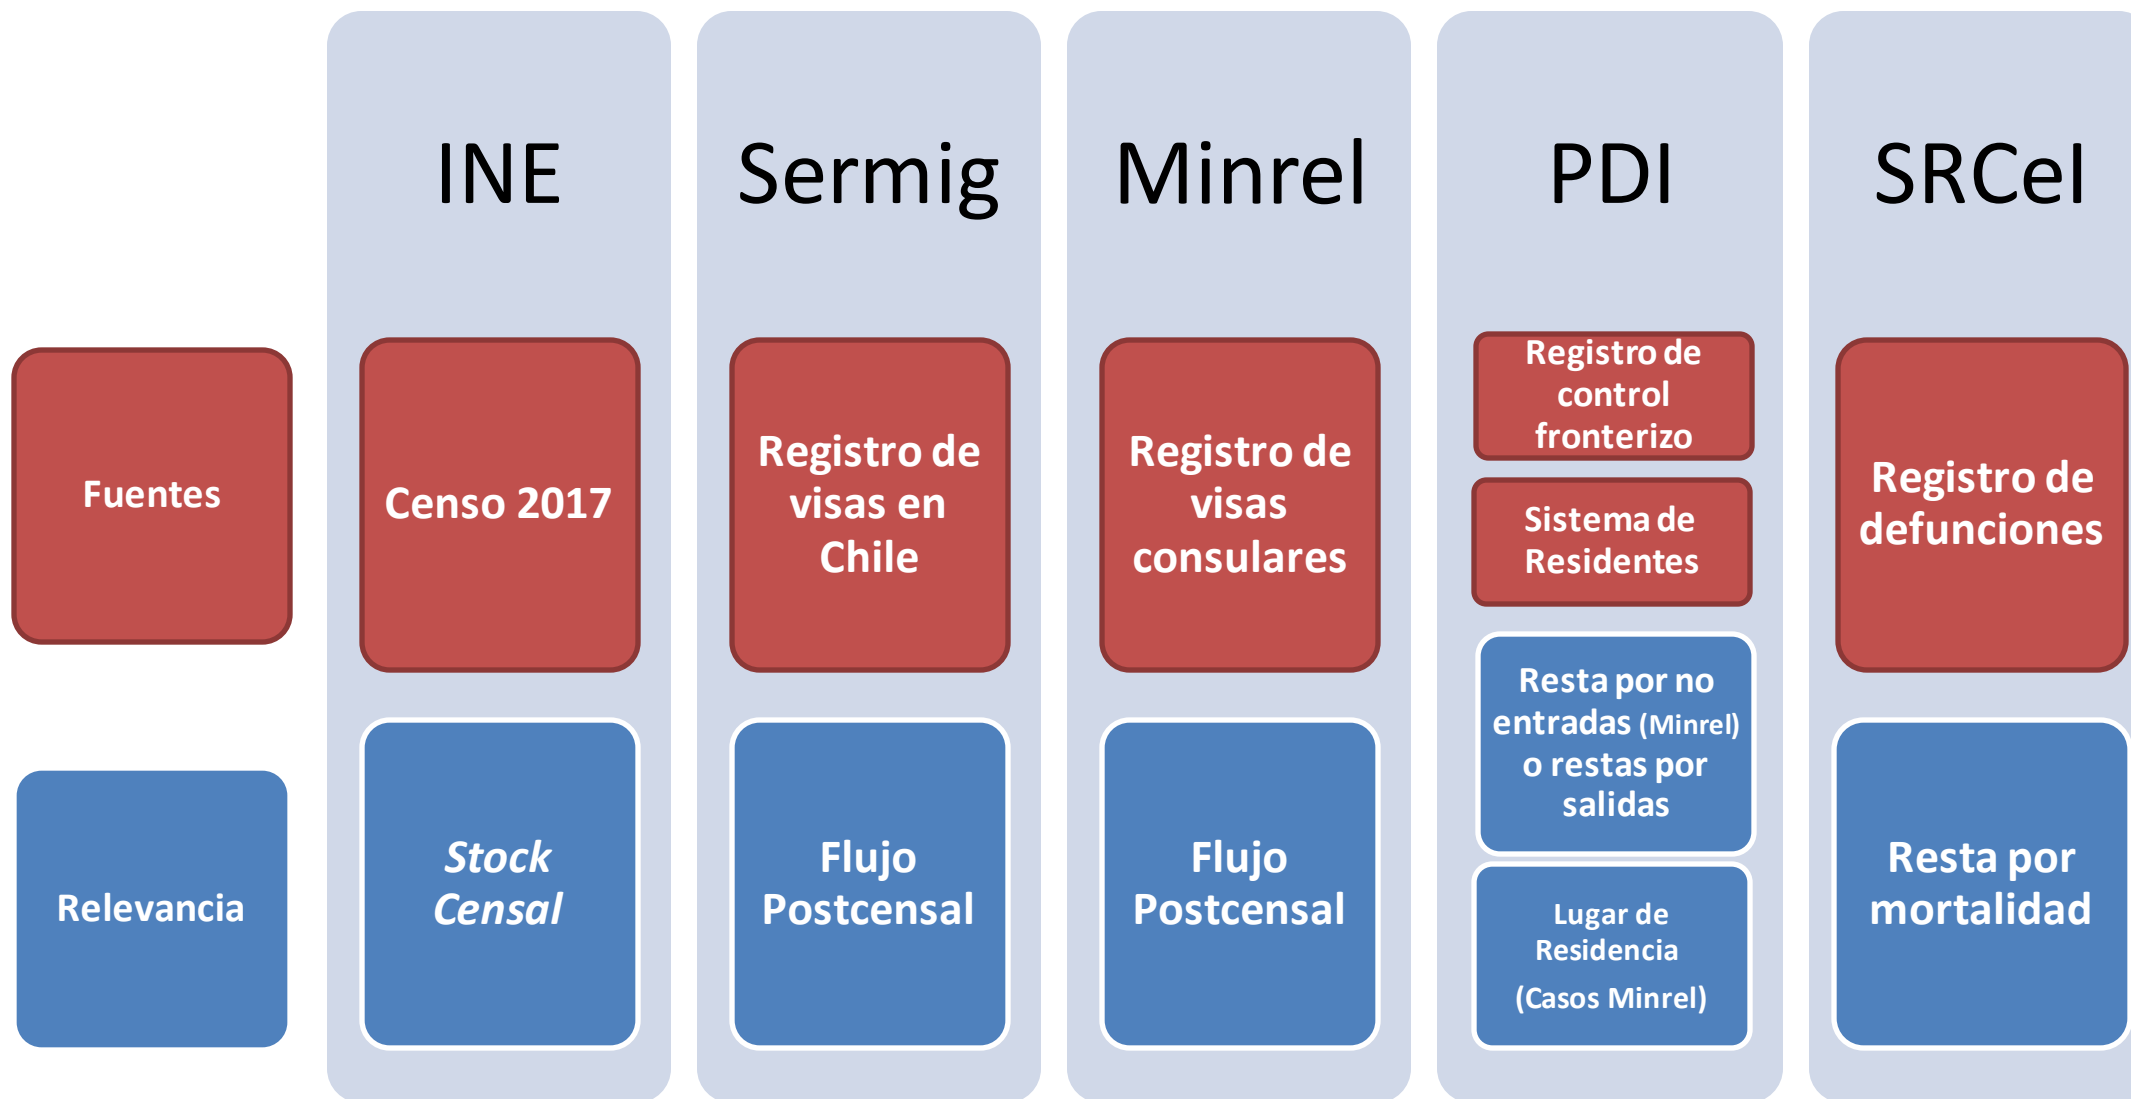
INE

Sermig

Minrel

PDI

SRCeI

Fuentes

Censo 2017

Registro de visas en Chile

Registro de visas consulares

Registro de control fronterizo

Sistema de Residentes

Registro de defunciones

Relevancia

*Stock Censal*

Flujo Postcensal

Flujo Postcensal

Resta por no entradas (Minrel) o restas por salidas

Lugar de Residencia (Casos Minrel)

Resta por mortalidad